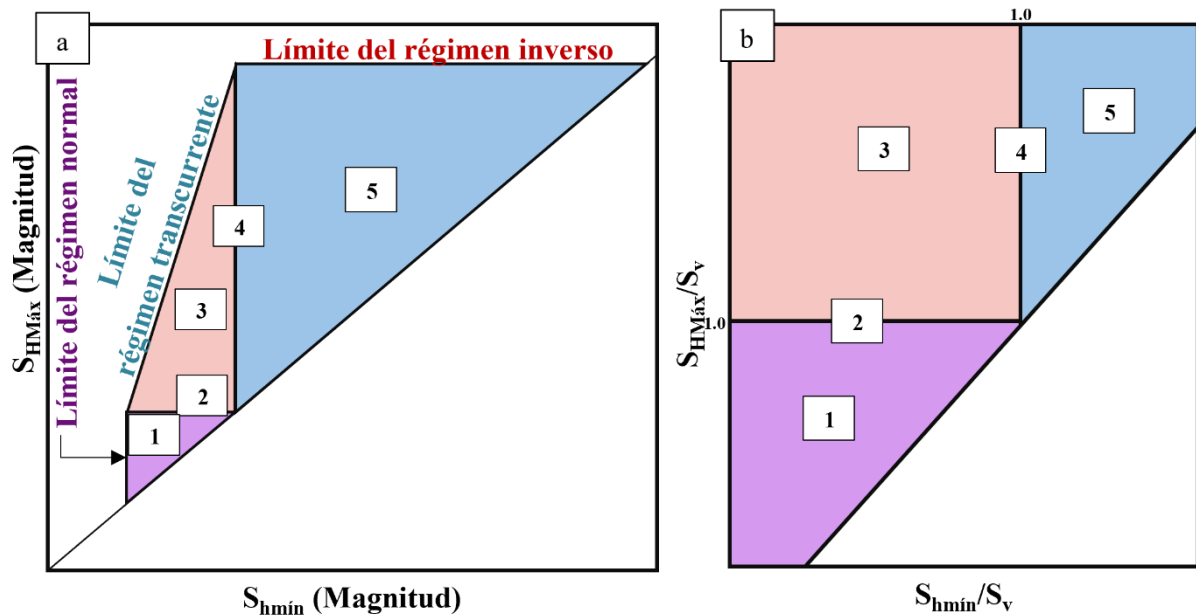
a

Límite del régimen inverso

Límite del régimen normal

Límite del régimen transcurrente

$S_{HMáx}$ (Magnitud)

5

4

3

2

1

$S_{hmín}$ (Magnitud)

b

1.0

5

3

4

$S_{HMáx}/S_v$

1.0

2

1

$S_{hmín}/S_v$